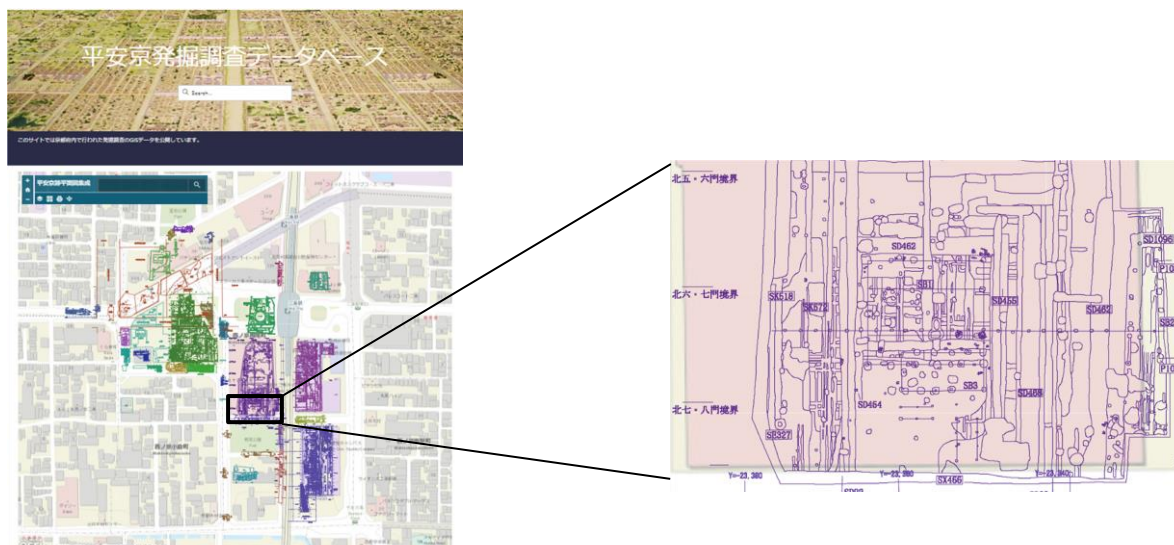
平安京発掘調査データベース

Search...

このサイトでは京都府内で行われた発掘調査のGISデータを公開しています。

平安京跡平面図集成

北五・六門境界

北六・七門境界

北七・八門境界

SD462

SK518

SK572

SB1

SD455

SD462

SD1096

SB3

SD468

SD464

SB327

SX466

Y=-23,380

Y=-23,360

Y=-23,340